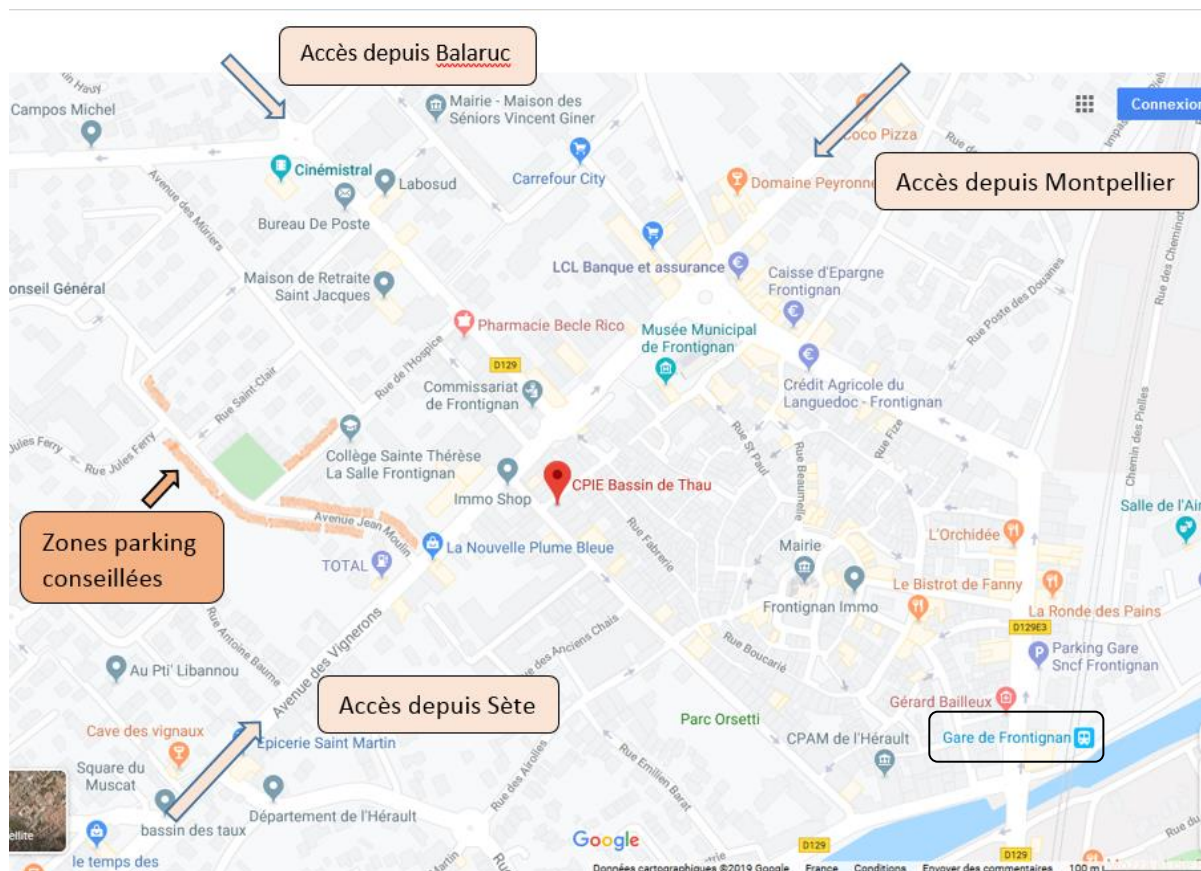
Accès depuis Balaruc

Accès depuis Montpellier

Zones parking conseillées

Accès depuis Sète

Connexion

Campos Michel
Mairie - Maison des Séniors Vincent Giner
Coco Pizza
Cinémistral
Labosud
Carrefour City
Domaine Peyronne
Bureau De Poste
LCL Banque et assurance
Caisse d'Epargne Frontignan
Maison de Retraite Saint Jacques
onseil Général
Pharmacie Becle Rico
Musée Municipal de Frontignan
D129
Commissariat de Frontignan
Crédit Agricole du Languedoc - Frontignan
Collège Sainte Thérèse La Salle Frontignan
Immo Shop
CPIE Bassin de Thau
Salle de l'Air
La Nouvelle Plume Bleue
L'Orchidée
TOTAL
Mairie
Frontignan Immo
Le Bistrot de Fanny
La Ronde des Pains
D129E3
Parking Gare Sncf Frontignan
Au Pti' Libannou
Gérard Bailleux
Parc Orsetti
Cave des vignaux
Epicerie Saint Martin
CPAM de l'Hérault
Gare de Frontignan
Square du Muscat
Département de l'Hérault
bassin des taux
le temps des
D129
Avenue des Vignerons
Avenue des Mûriers
Rue Saint-Clair
Rue de l'Hospice
Rue Jules Ferry
Jules Ferry
Avenue Jean Moulin
Rue Antoine Baume
Rue St Paul
Rue Beaumelle
Rue Fize
Rue Fabrerie
Rue Boucarié
Rue des Anciens Chais
Rue des Aires
Rue Emilien Barat
Rue Poste des Douanes
Chemin des Pielles
Google
Données cartographiques ©2019 Google France Conditions Envoyer des commentaires 100 m